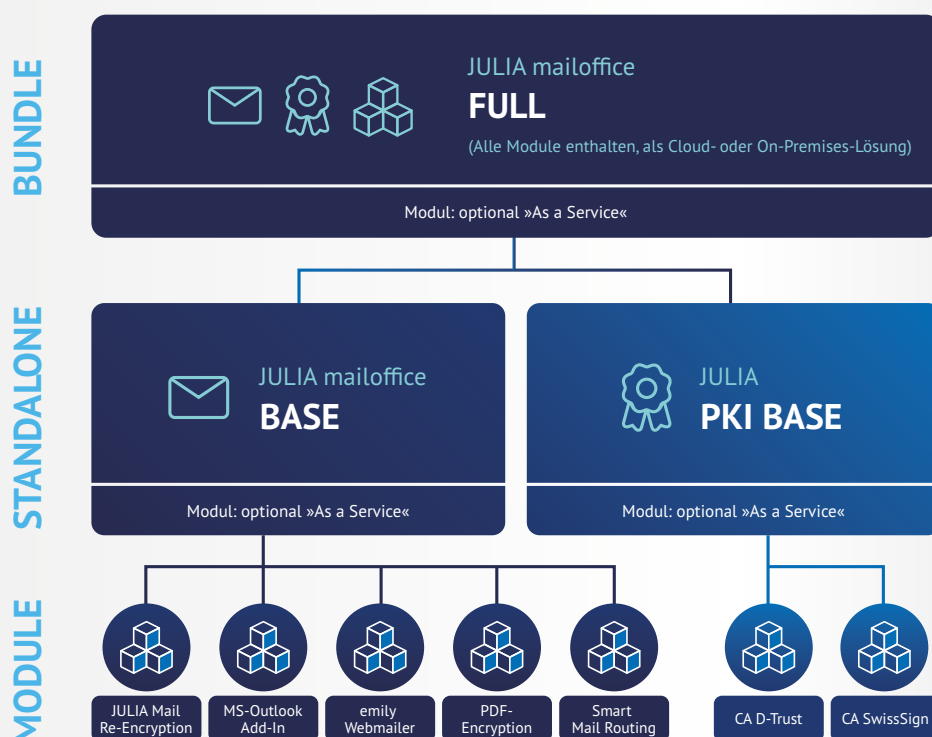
BUNDLE

JULIA mailoffice
FULL
(Alle Module enthalten, als Cloud- oder On-Premises-Lösung)

Modul: optional »As a Service«

STANDALONE

JULIA mailoffice
BASE

Modul: optional »As a Service«

JULIA
PKI BASE

Modul: optional »As a Service«

MODULE

JULIA Mail Re-Encryption

MS-Outlook Add-In

emily Webmailer

PDF-Encryption

Smart Mail Routing

CA D-Trust

CA SwissSign